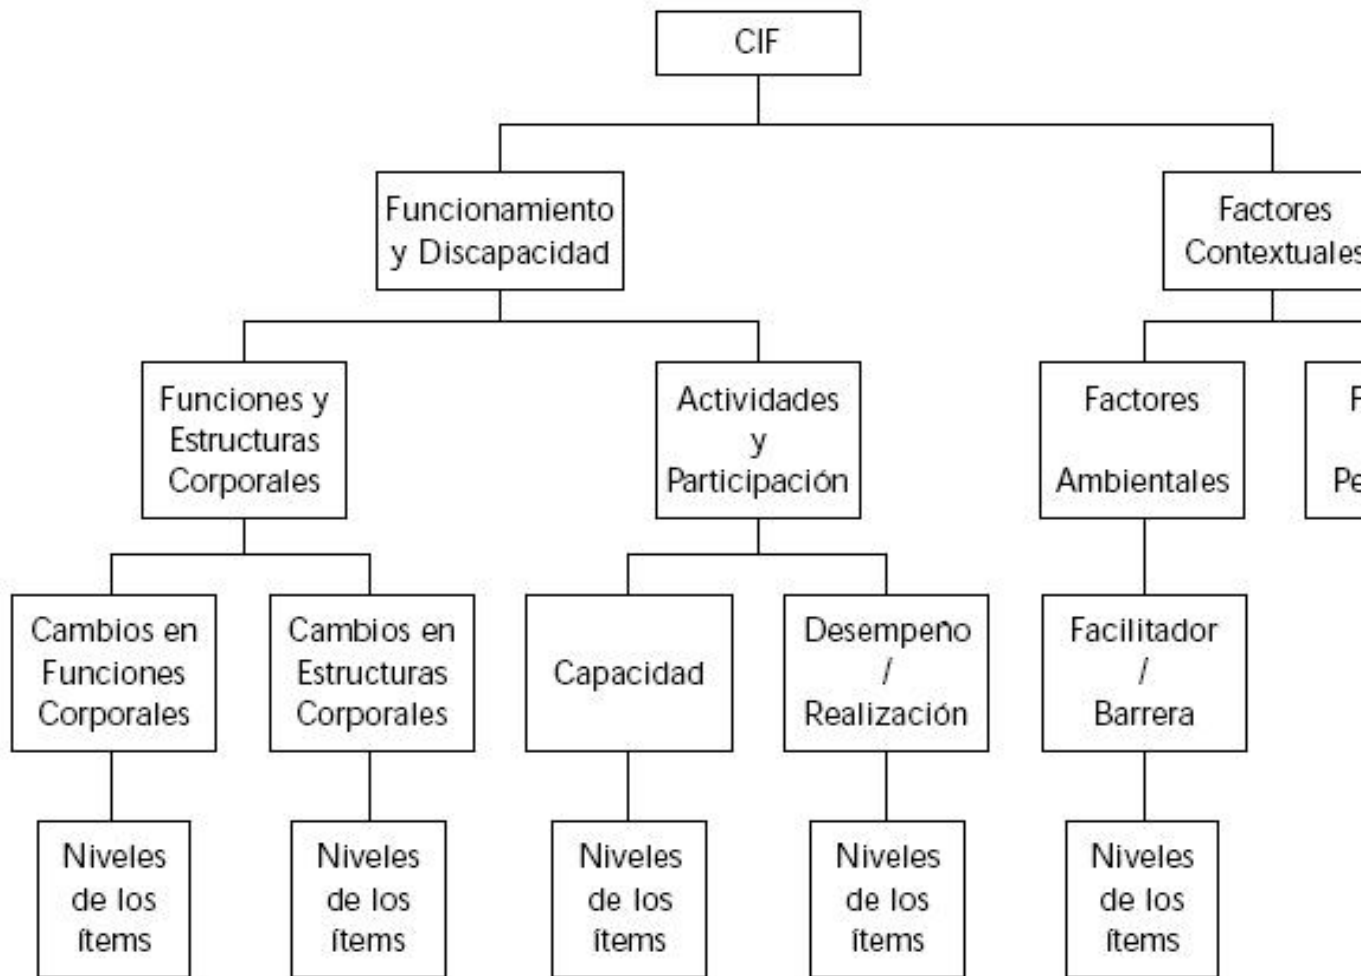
CIF

Funcionamiento y Discapacidad

Factores Contextuales

Funciones y Estructuras Corporales

Actividades y Participación

Factores Ambientales

F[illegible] Pe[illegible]

Cambios en Funciones Corporales

Cambios en Estructuras Corporales

Capacidad

Desempeño / Realización

Facilitador / Barrera

Niveles de los ítems

Niveles de los ítems

Niveles de los ítems

Niveles de los ítems

Niveles de los ítems